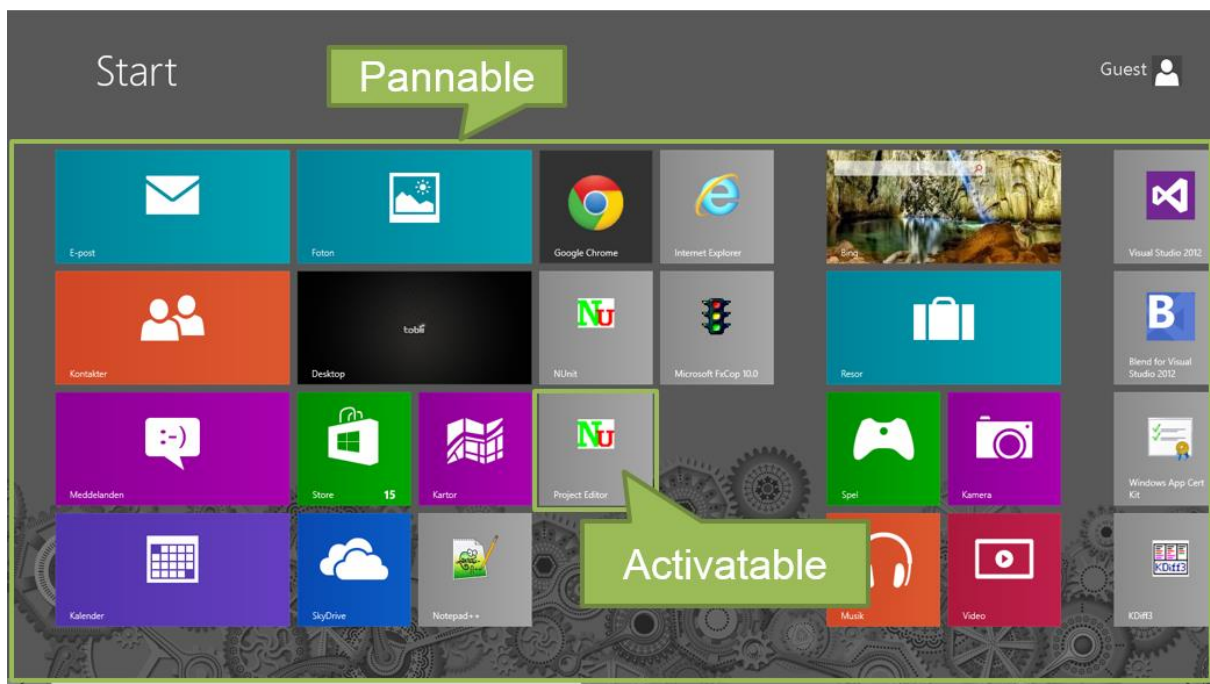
Start

Pannable

Guest

E-post

Foton

Google Chrome

Internet Explorer

Bing

Visual Studio 2012

Kontakter

tobii

Desktop

NU

NUnit

Microsoft FxCop 10.0

Resor

Blend for Visual Studio 2012

:-)

Meddelanden

Store 15

Kartor

NU

Project Editor

Spel

Kamera

Windows App Cert Kit

Kalender

SkyDrive

Notepad++

Activatable

Musik

Video

KDiff3

KDiff3